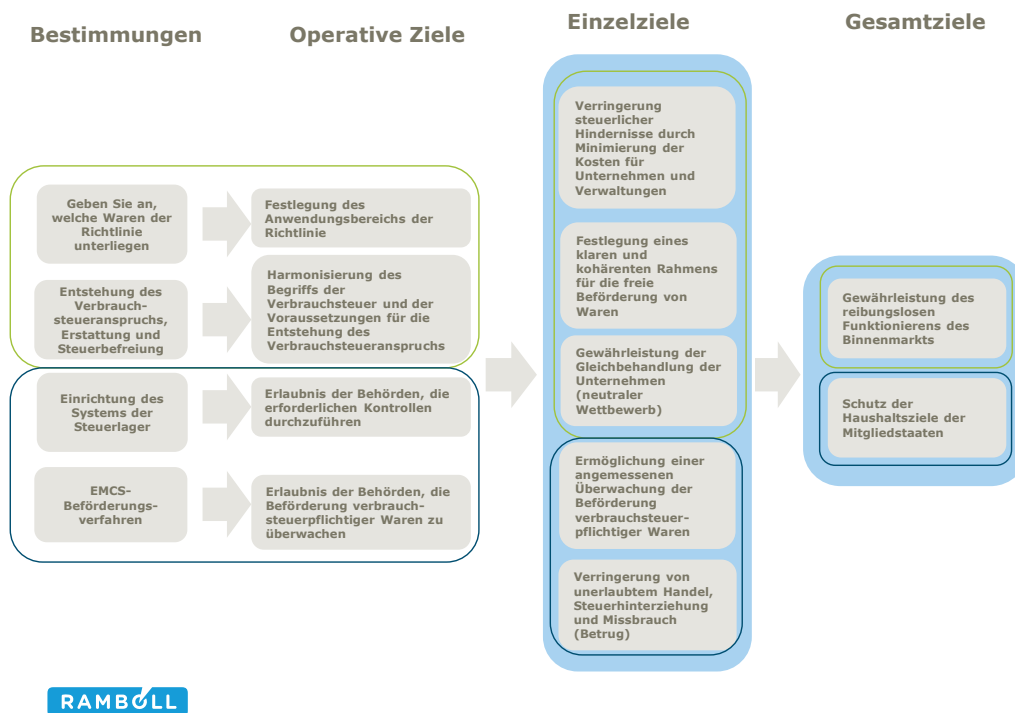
Bestimmungen

Operative Ziele

Einzelziele

Gesamtziele

Geben Sie an, welche Waren der Richtlinie unterliegen

Festlegung des Anwendungsbereichs der Richtlinie

Entstehung des Verbrauchsteueranspruchs, Erstattung und Steuerbefreiung

Harmonisierung des Begriffs der Verbrauchsteuer und der Voraussetzungen für die Entstehung des Verbrauchsteueranspruchs

Einrichtung des Systems der Steuerlager

Erlaubnis der Behörden, die erforderlichen Kontrollen durchzuführen

EMCS-Beförderungsverfahren

Erlaubnis der Behörden, die Beförderung verbrauchsteuerpflichtiger Waren zu überwachen

Verringerung steuerlicher Hindernisse durch Minimierung der Kosten für Unternehmen und Verwaltungen

Festlegung eines klaren und kohärenten Rahmens für die freie Beförderung von Waren

Gewährleistung der Gleichbehandlung der Unternehmen (neutraler Wettbewerb)

Ermöglichung einer angemessenen Überwachung der Beförderung verbrauchsteuerpflichtiger Waren

Verringerung von unerlaubtem Handel, Steuerhinterziehung und Missbrauch (Betrug)

Gewährleistung des reibungslosen Funktionierens des Binnenmarkts

Schutz der Haushaltsziele der Mitgliedstaaten

RAMBØLL